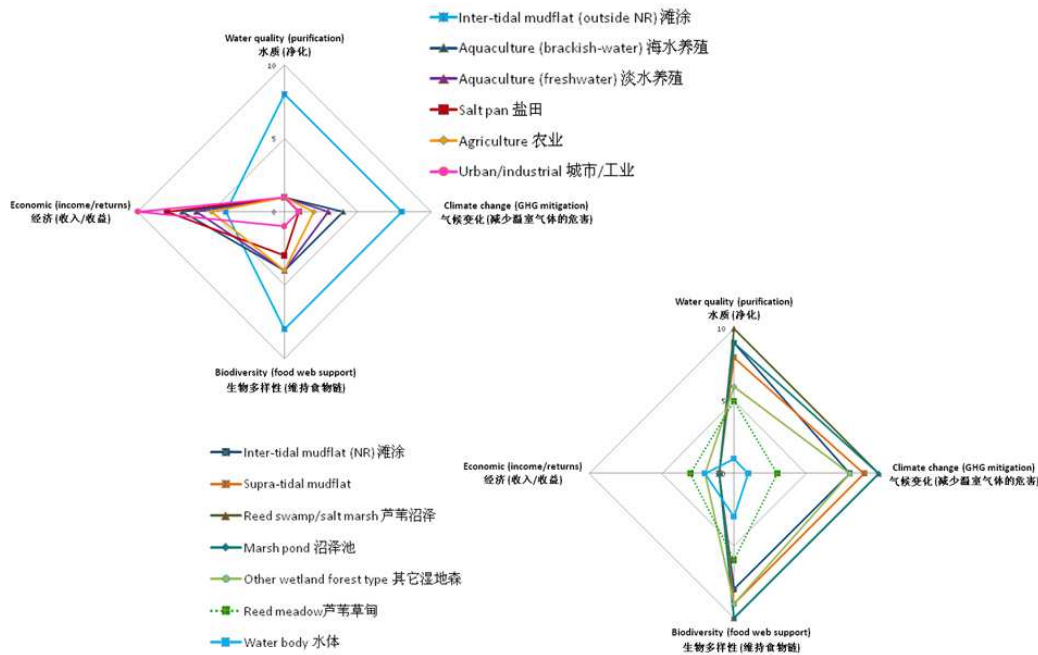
Inter-tidal mudflat (outside NR) 滩涂
Aquaculture (brackish-water) 海水养殖
Aquaculture (freshwater) 淡水养殖
Salt pan 盐田
Agriculture 农业
Urban/industrial 城市/工业

Water quality (purification)
水质 (净化)
10
5
0
Economic (income/returns)
经济 (收入/收益)
Climate change (GHG mitigation)
气候变化 (减少温室气体的危害)
Biodiversity (food web support)
生物多样性 (维持食物链)

Inter-tidal mudflat (NR) 滩涂
Supra-tidal mudflat
Reed swamp/salt marsh 芦苇沼泽
Marsh pond 沼泽池
Other wetland forest type 其它湿地森
Reed meadow芦苇草甸
Water body 水体

Water quality (purification)
水质 (净化)
10
5
0
Economic (income/returns)
经济 (收入/收益)
Climate change (GHG mitigation)
气候变化 (减少温室气体的危害)
Biodiversity (food web support)
生物多样性 (维持食物链)